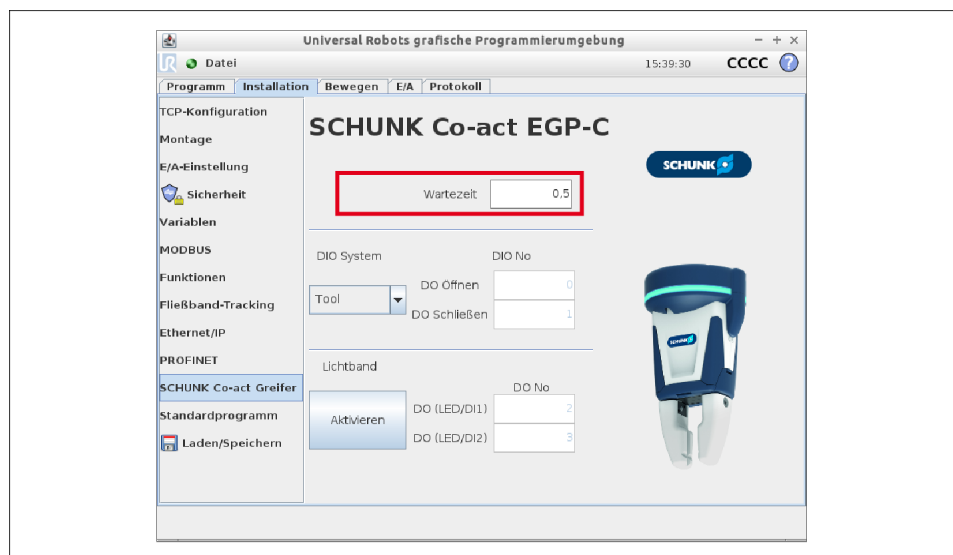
Universal Robots grafische Programmierumgebung

Datei

15:39:30 CCCC

Programm | Installation | Bewegen | E/A | Protokoll

TCP-Konfiguration
Montage
E/A-Einstellung
Sicherheit
Variablen
MODBUS
Funktionen
Fließband-Tracking
Ethernet/IP
PROFINET
SCHUNK Co-act Greifer
Standardprogramm
Laden/Speichern

SCHUNK Co-act EGP-C

SCHUNK

Wartezeit 0,5

DIO System
DIO No
Tool
DO Öffnen 0
DO Schließen 1

Lichtband
DO No
Aktivieren
DO (LED/DI1) 2
DO (LED/DI2) 3

SCHUNK